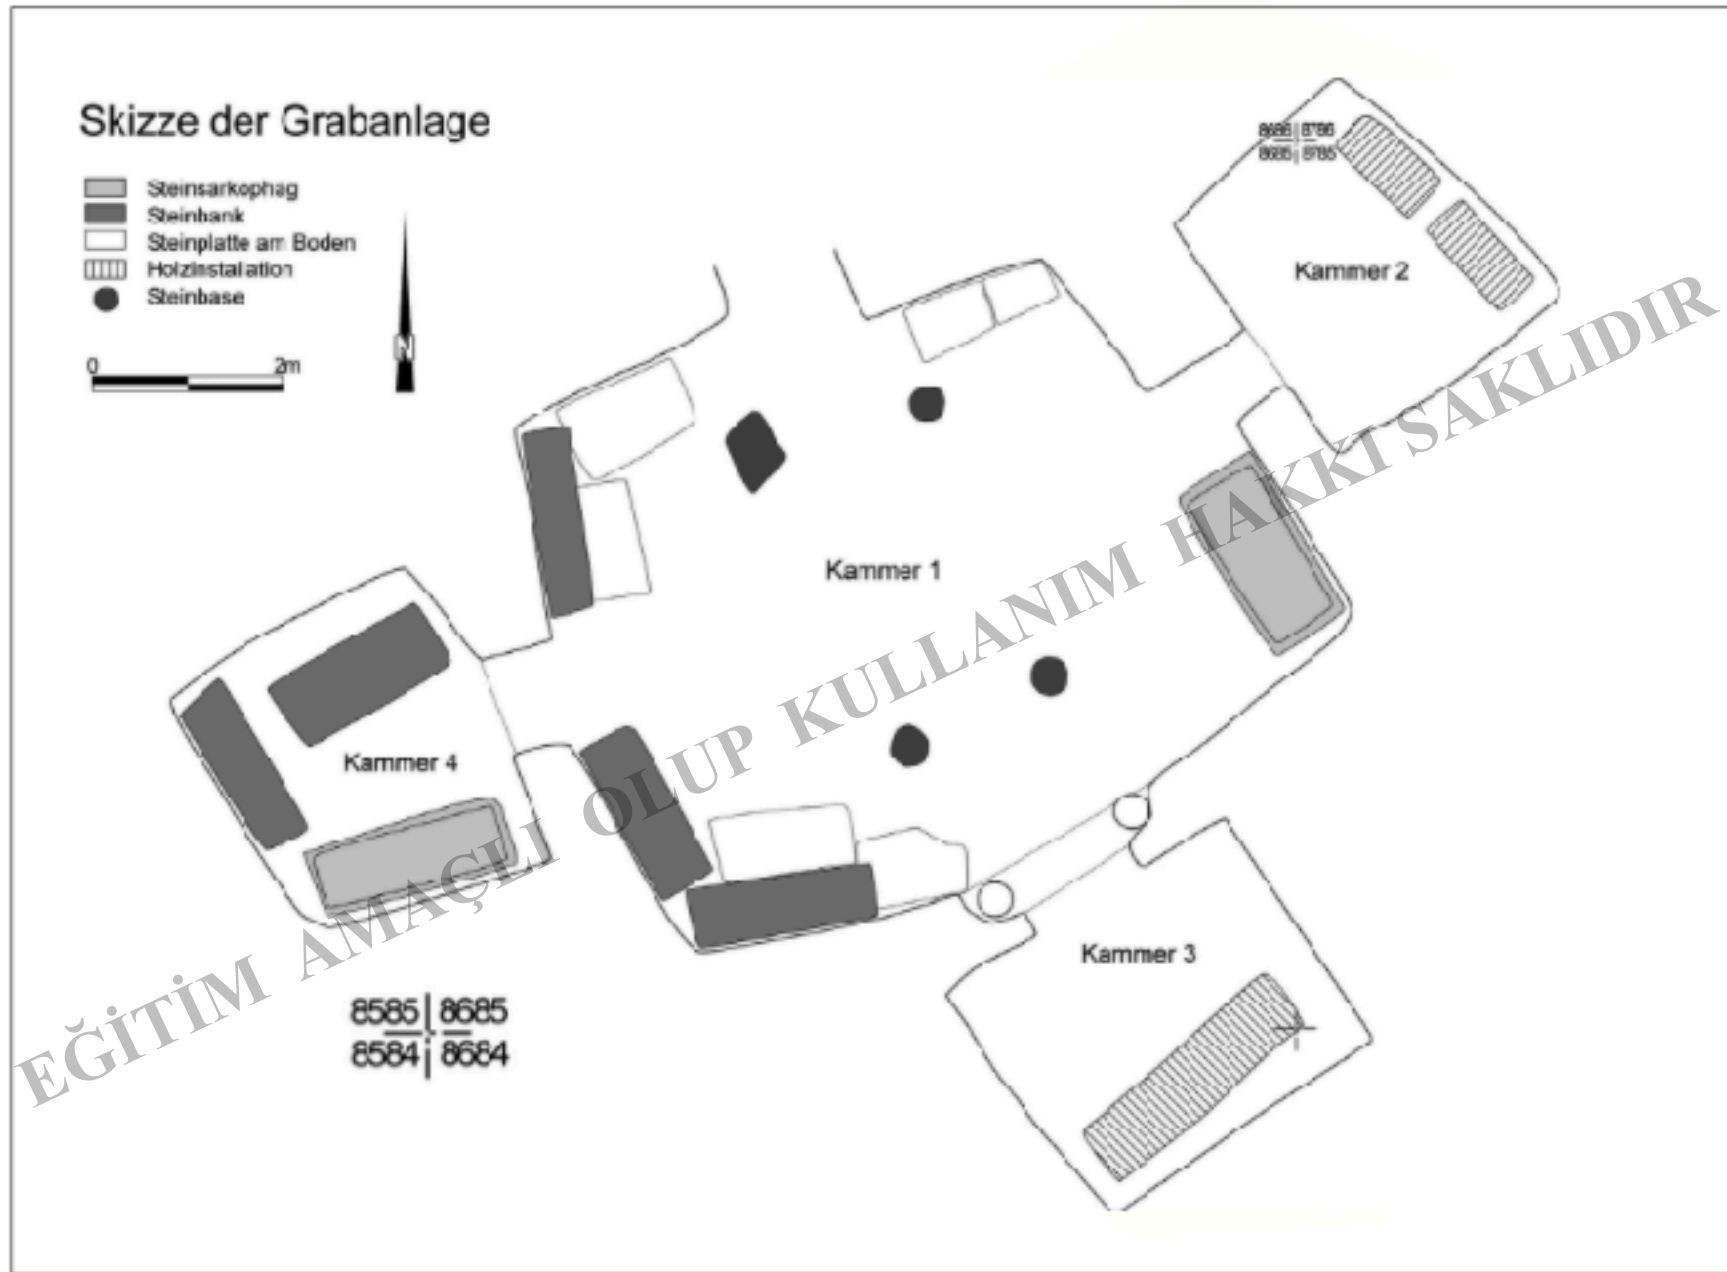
Skizze der Grabanlage

Steinsarkophag
Steinbank
Steinplatte am Boden
Holzinstalation
Steinbase

0
2m

N

8686 | 8786
8685 | 8785

Kammer 2

Kammer 1

Kammer 4

Kammer 3

8585 | 8685
8584 | 8684

EĞİTİM AMAÇLI OLUP KULLANIM HAKKI SAKLIDIR